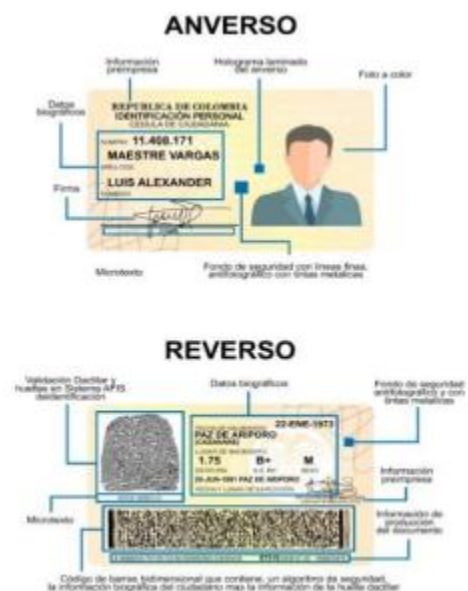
ANVERSO

Información preimpresa

Holograma laminado del anverso

Foto a color

Datos biográficos

REPUBLICA DE COLOMBIA
IDENTIFICACION PERSONAL
CEDULA DE CIUDADANIA

NUMERO 11.408.171
MAESTRE VARGAS
APELLIDOS
LUIS ALEXANDER
NOMBRES

Firma

Microtexto

Fondo de seguridad con líneas finas, antifotográfico con tintas metálicas

REVERSO

Validación Dactilar y huellas en Sistema AFIS deidentificación

Datos biográficos

Fondo de seguridad antifotográfico y con tintas metálicas

22-ENE-1973
PAZ DE ARIPORO
(CASANARE)
LUGAR DE NACIMIENTO
1.75
ESTATURA
B+
G.S. RH
M
SEXO
20-JUN-1991 PAZ DE ARIPORO
FECHA Y LUGAR DE EXPEDICION

Información preimpresa

Microtexto

Información de producción del documento

Código de barras bidimensional que contiene, un algoritmo de seguridad, la información biográfica del ciudadano más la información de la huella dactilar.